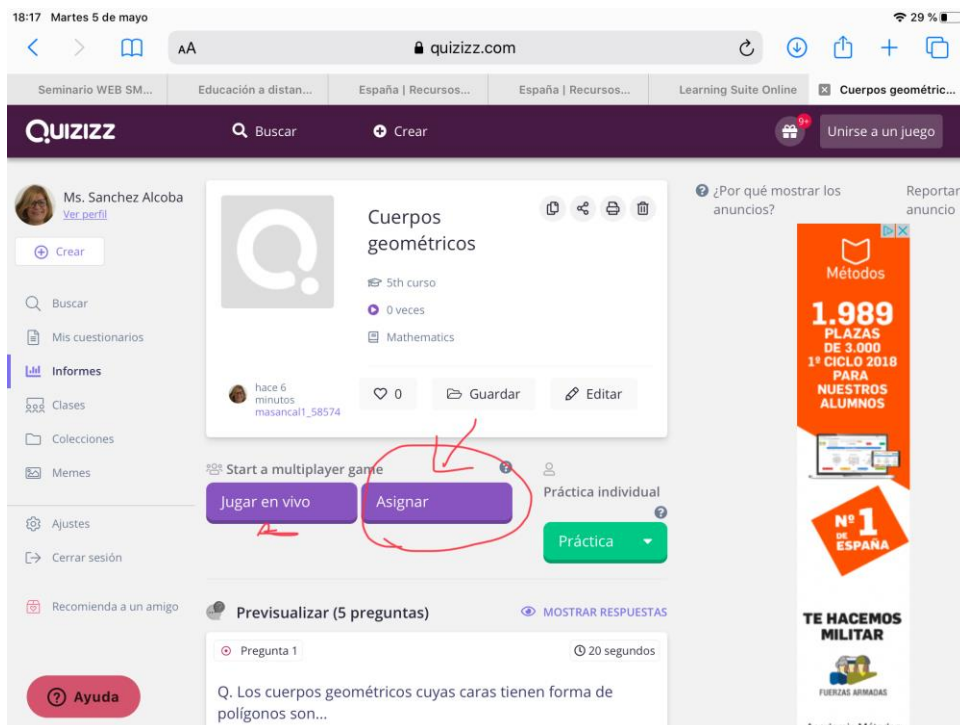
18:17 Martes 5 de mayo

29 %

AA quizizz.com

Seminario WEB SM... | Educación a distan... | España | Recursos... | España | Recursos... | Learning Suite Online | Cuerpos geométric...

QUIZIZZ

Buscar

Crear

9+

Unirse a un juego

Ms. Sanchez Alcoba
Ver perfil

Crear

Buscar

Mis cuestionarios

Informes

Clases

Colecciones

Memes

Ajustes

Cerrar sesión

Recomienda a un amigo

Ayuda

Cuerpos geométricos

5th curso

0 veces

Mathematics

hace 6 minutos
masancal1_58574

0

Guardar

Editar

Start a multiplayer game

Jugar en vivo

Asignar

Práctica individual

Práctica

Previsualizar (5 preguntas)

MOSTRAR RESPUESTAS

Pregunta 1

20 segundos

Q. Los cuerpos geométricos cuyas caras tienen forma de polígonos son...

¿Por qué mostrar los anuncios?

Reportar anuncio

Métodos

1.989 PLAZAS DE 3.000 1º CICLO 2018 PARA NUESTROS ALUMNOS

Nº1 DE ESPAÑA

TE HACEMOS MILITAR

FUERZAS ARMADAS